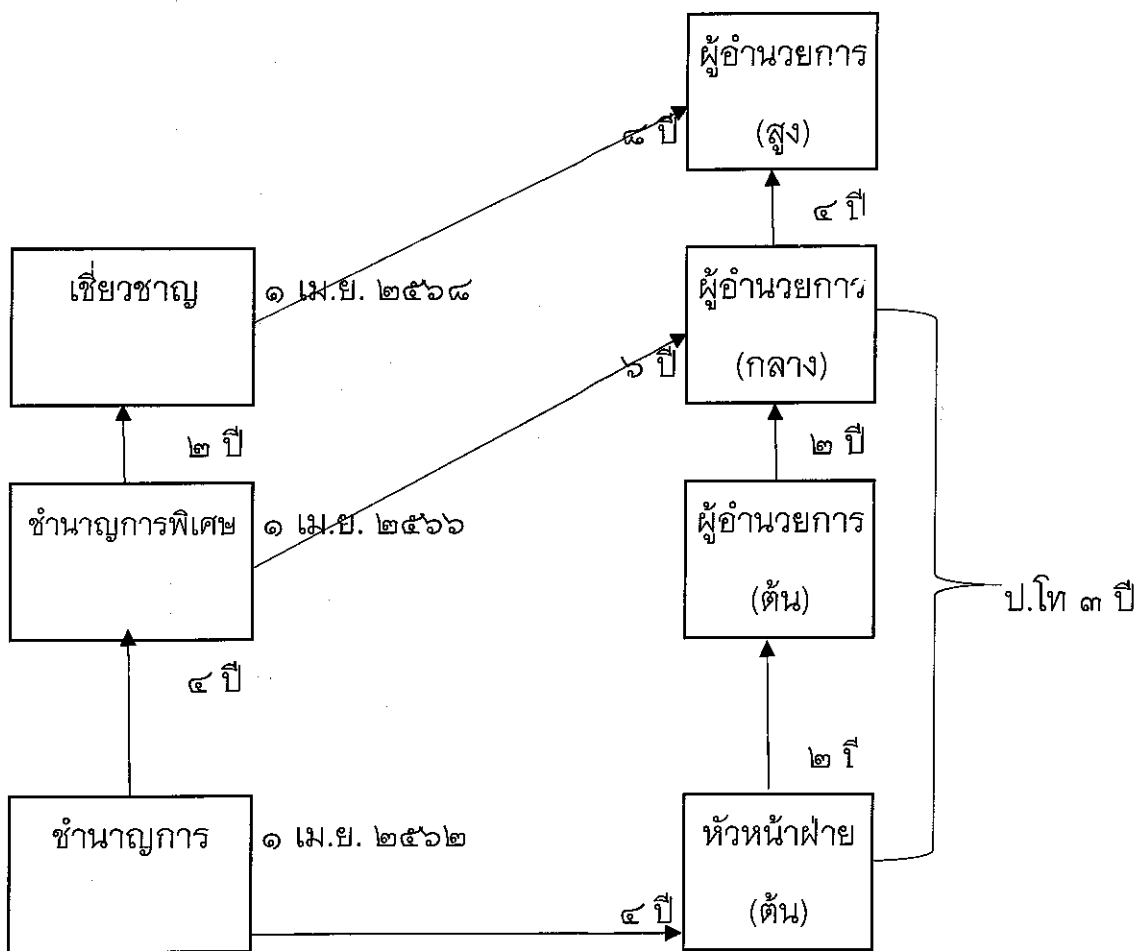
ผู้อำนวยการ (สูง)

๘ ปี

๔ ปี

เชี่ยวชาญ

๑ เม.ย. ๒๕๖๘

ผู้อำนวยการ (กลาง)

๖ ปี

๒ ปี

๒ ปี

ชำนาญการพิเศษ

๑ เม.ย. ๒๕๖๖

ผู้อำนวยการ (ต้น)

ป.โท ๓ ปี

๔ ปี

๒ ปี

ชำนาญการ

๑ เม.ย. ๒๕๖๒

หัวหน้าฝ่าย (ต้น)

๔ ปี